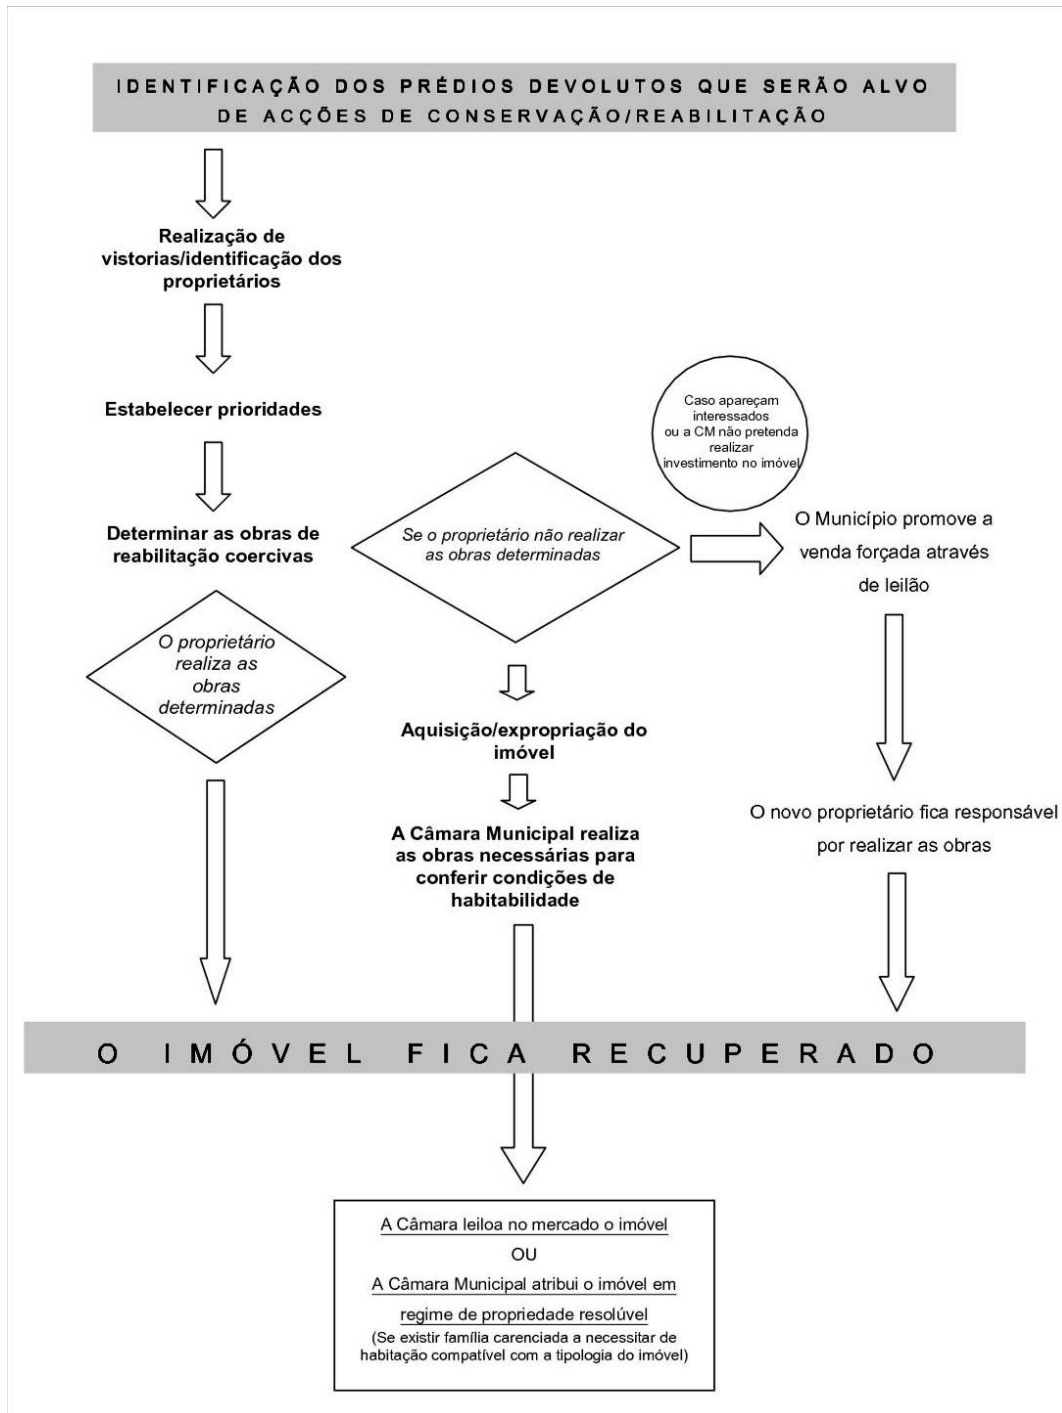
IDENTIFICAÇÃO DOS PRÉDIOS DEVOLUTOS QUE SERÃO ALVO DE ACÇÕES DE CONSERVAÇÃO/REABILITAÇÃO

Realização de vistorias/identificação dos proprietários

Estabelecer prioridades

Determinar as obras de reabilitação coercivas

O proprietário realiza as obras determinadas

Se o proprietário não realizar as obras determinadas

Caso apareçam interessados ou a CM não pretenda realizar investimento no imóvel

O Município promove a venda forçada através de leilão

Aquisição/expropriação do imóvel

A Câmara Municipal realiza as obras necessárias para conferir condições de habitabilidade

O novo proprietário fica responsável por realizar as obras

O IMÓVEL FICA RECUPERADO

A Câmara leiloa no mercado o imóvel
OU
A Câmara Municipal atribui o imóvel em regime de propriedade resolúvel
(Se existir família carenciada a necessitar de habitação compatível com a tipologia do imóvel)